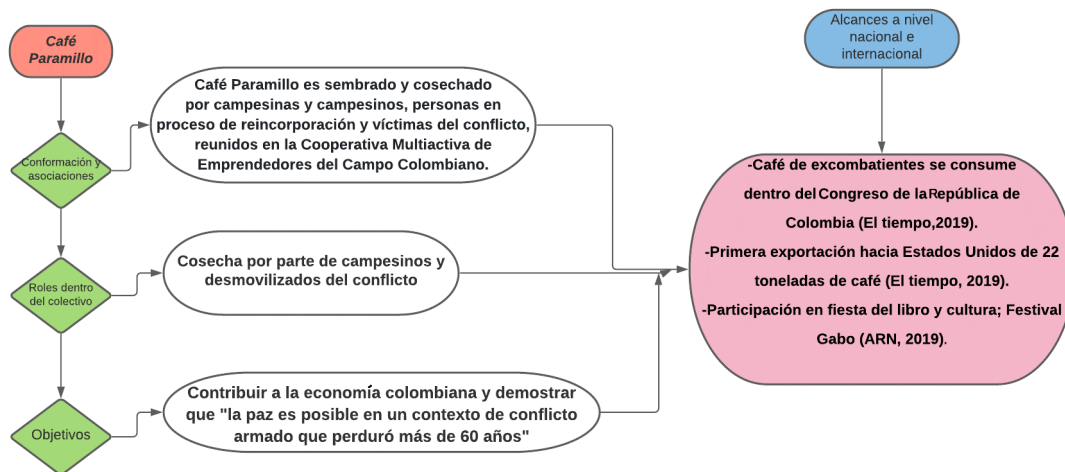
Café Paramillo

Conformación y asociaciones

Café Paramillo es sembrado y cosechado por campesinas y campesinos, personas en proceso de reincorporación y víctimas del conflicto, reunidos en la Cooperativa Multiactiva de Emprendedores del Campo Colombiano.

Roles dentro del colectivo

Cosecha por parte de campesinos y desmovilizados del conflicto

Objetivos

Contribuir a la economía colombiana y demostrar que "la paz es posible en un contexto de conflicto armado que perduró más de 60 años"

Alcances a nivel nacional e internacional

-Café de excombatientes se consume dentro del Congreso de la República de Colombia (El tiempo,2019).
-Primera exportación hacia Estados Unidos de 22 toneladas de café (El tiempo, 2019).
-Participación en fiesta del libro y cultura; Festival Gabo (ARN, 2019).